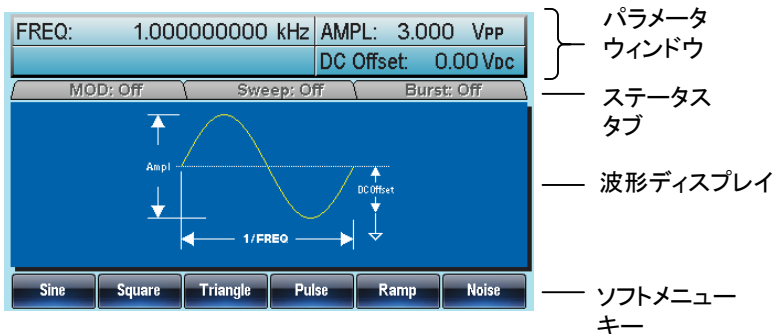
FREQ: 1.000000000 kHz AMPL: 3.000 VPP
DC Offset: 0.00 VDC

パラメータウィンドウ

MOD: Off Sweep: Off Burst: Off

ステータスタブ

Ampl

DC Offset

1/FREQ

波形ディスプレイ

Sine Square Triangle Pulse Ramp Noise

ソフトメニューキー